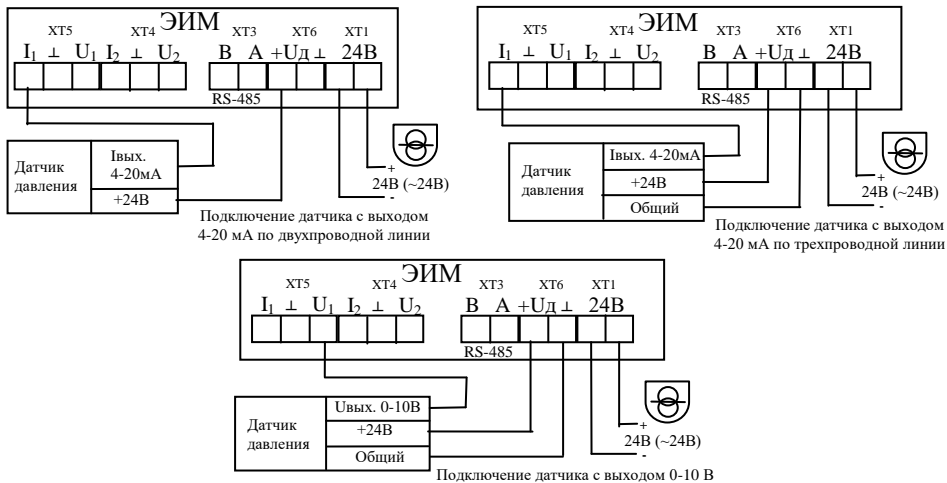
XT5 XT4 ЭИМ XT3 XT6 XT1
$I_1$ ⊥ $U_1$ $I_2$ ⊥ $U_2$ B A +Uд ⊥ 24В
RS-485

Датчик давления
Iвых. 4-20мА
+24В

+
24В (~24В)
-

Подключение датчика с выходом 4-20 мА по двухпроводной линии

XT5 XT4 ЭИМ XT3 XT6 XT1
$I_1$ ⊥ $U_1$ $I_2$ ⊥ $U_2$ B A +Uд ⊥ 24В
RS-485

Датчик давления
Iвых. 4-20мА
+24В
Общий

+
24В (~24В)
-

Подключение датчика с выходом 4-20 мА по трехпроводной линии

XT5 XT4 ЭИМ XT3 XT6 XT1
$I_1$ ⊥ $U_1$ $I_2$ ⊥ $U_2$ B A +Uд ⊥ 24В
RS-485

Датчик давления
Uвых. 0-10В
+24В
Общий

+
24В (~24В)
-

Подключение датчика с выходом 0-10 В